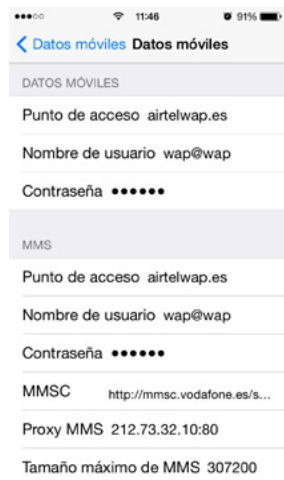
11:46 91%

Datos móviles Datos móviles

DATOS MÓVILES

Punto de acceso airtelwap.es

Nombre de usuario wap@wap

Contraseña ••••••

MMS

Punto de acceso airtelwap.es

Nombre de usuario wap@wap

Contraseña ••••••

MMSC http://mmsc.vodafone.es/s...

Proxy MMS 212.73.32.10:80

Tamaño máximo de MMS 307200